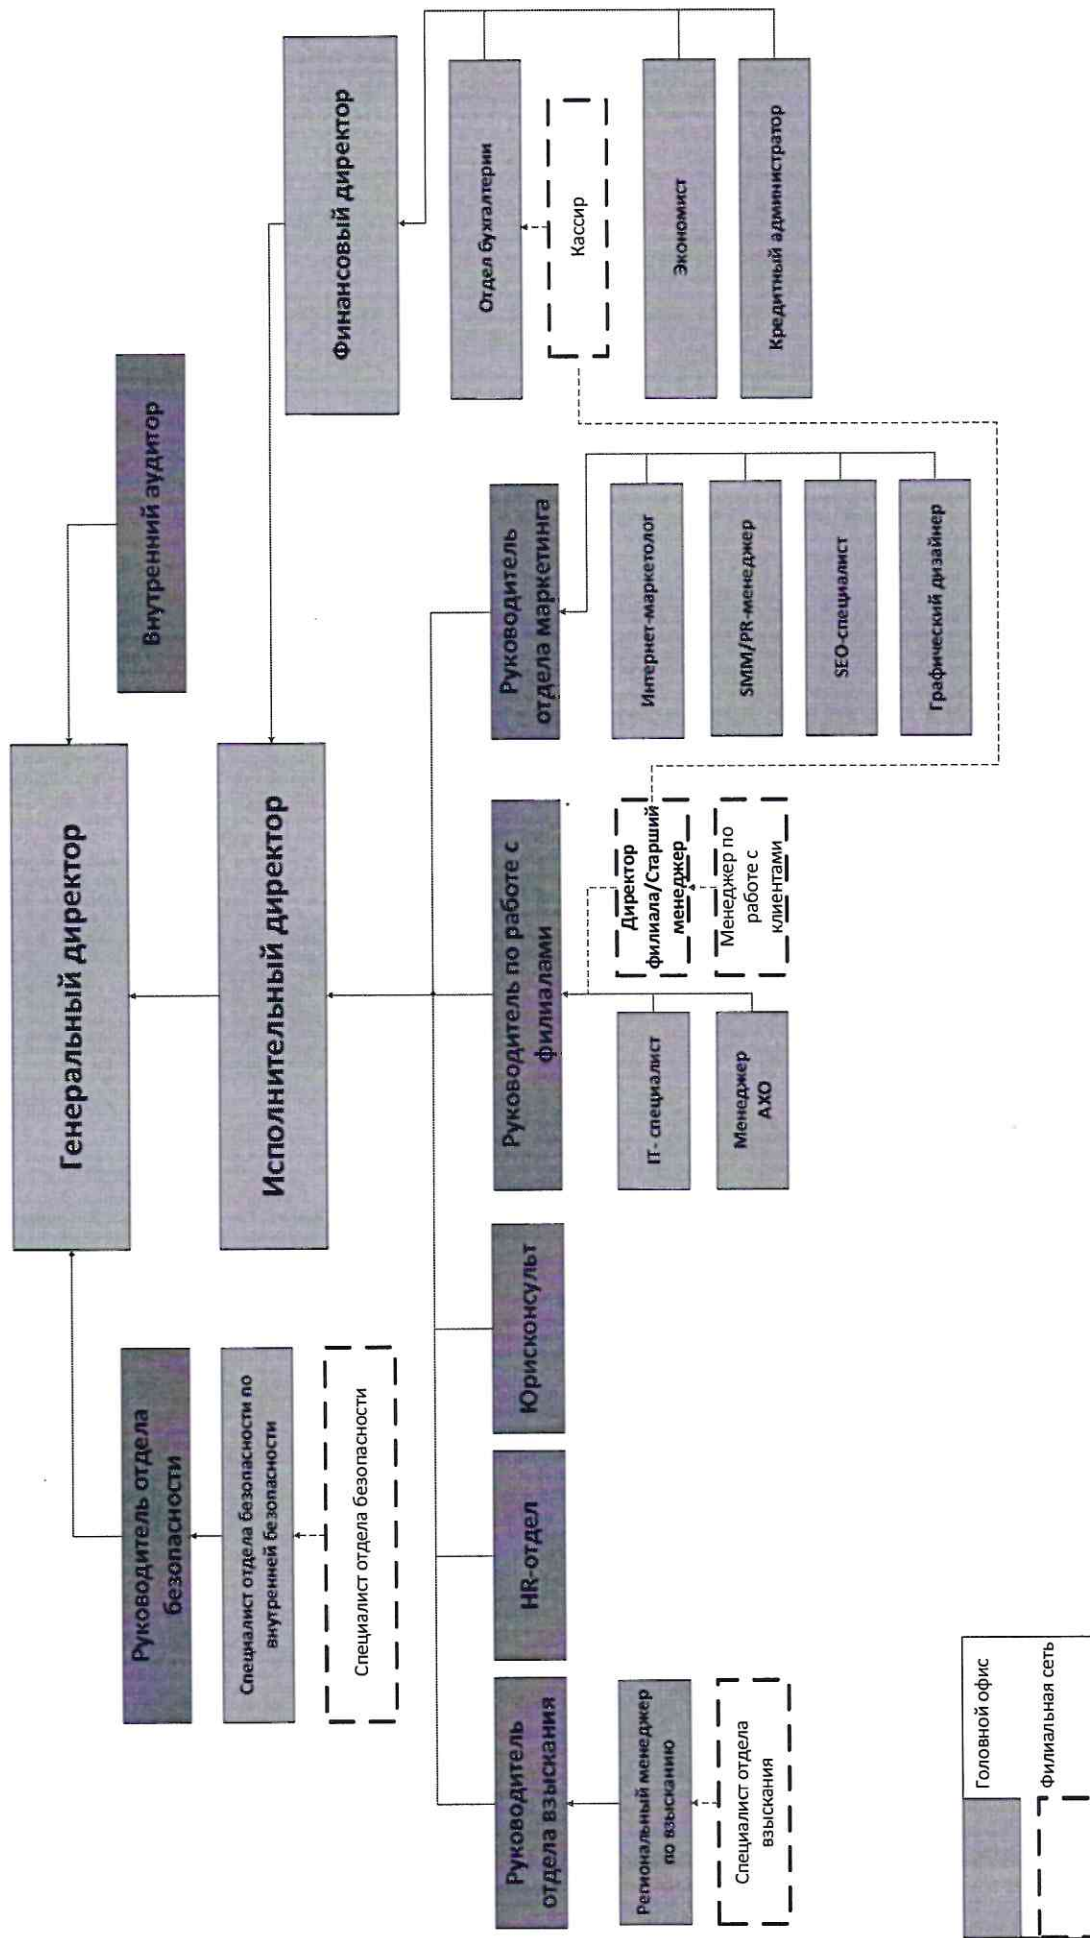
Генеральный директор

Внутренний аудитор

Исполнительный директор

Финансовый директор

Отдел бухгалтерии

Кассир

Экономист

Кредитный администратор

Руководитель отдела безопасности

Специалист отдела безопасности по внутренней безопасности

Специалист отдела безопасности

Руководитель отдела взыскания

Региональный менеджер по взысканию

Специалист отдела взыскания

HR-отдел

Юрисконсульт

Руководитель по работе с филиалами

IT - специалист

Менеджер АХО

Директор филиала/Старший менеджер

Менеджер по работе с клиентами

Руководитель отдела маркетинга

Интернет-маркетолог

SMM/PR-менеджер

SEO-специалист

Графический дизайнер

Головной офис

Филиальная сеть